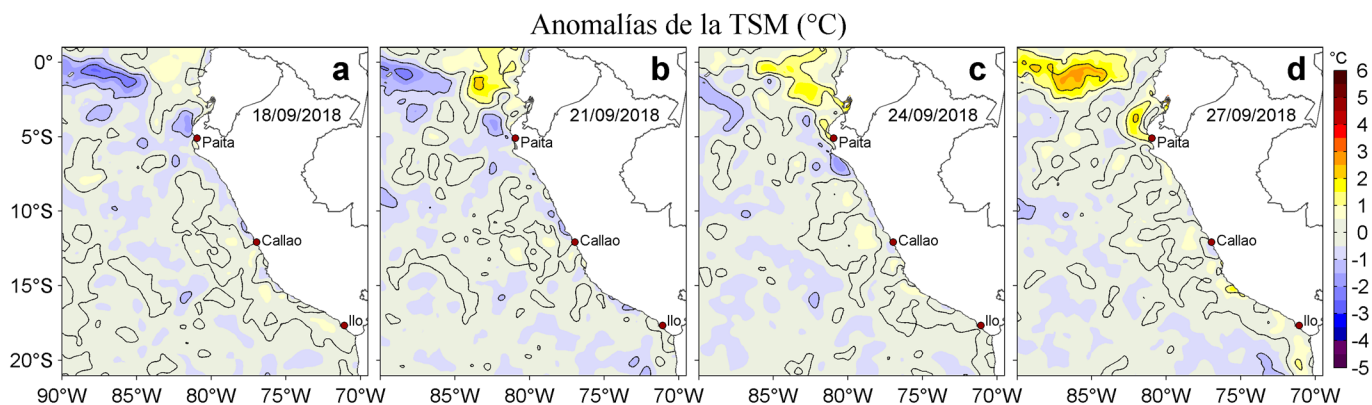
Anomalías de la TSM (°C)

a
18/09/2018
Paita
Callao
Ilo

b
21/09/2018
Paita
Callao
Ilo

c
24/09/2018
Paita
Callao
Ilo

d
27/09/2018
Paita
Callao
Ilo

0°
5°S
10°S
15°S
20°S

90°W 85°W 80°W 75°W 70°W
85°W 80°W 75°W 70°W
85°W 80°W 75°W 70°W
85°W 80°W 75°W 70°W

°c
6
5
4
3
2
1
0
-1
-2
-3
-4
-5